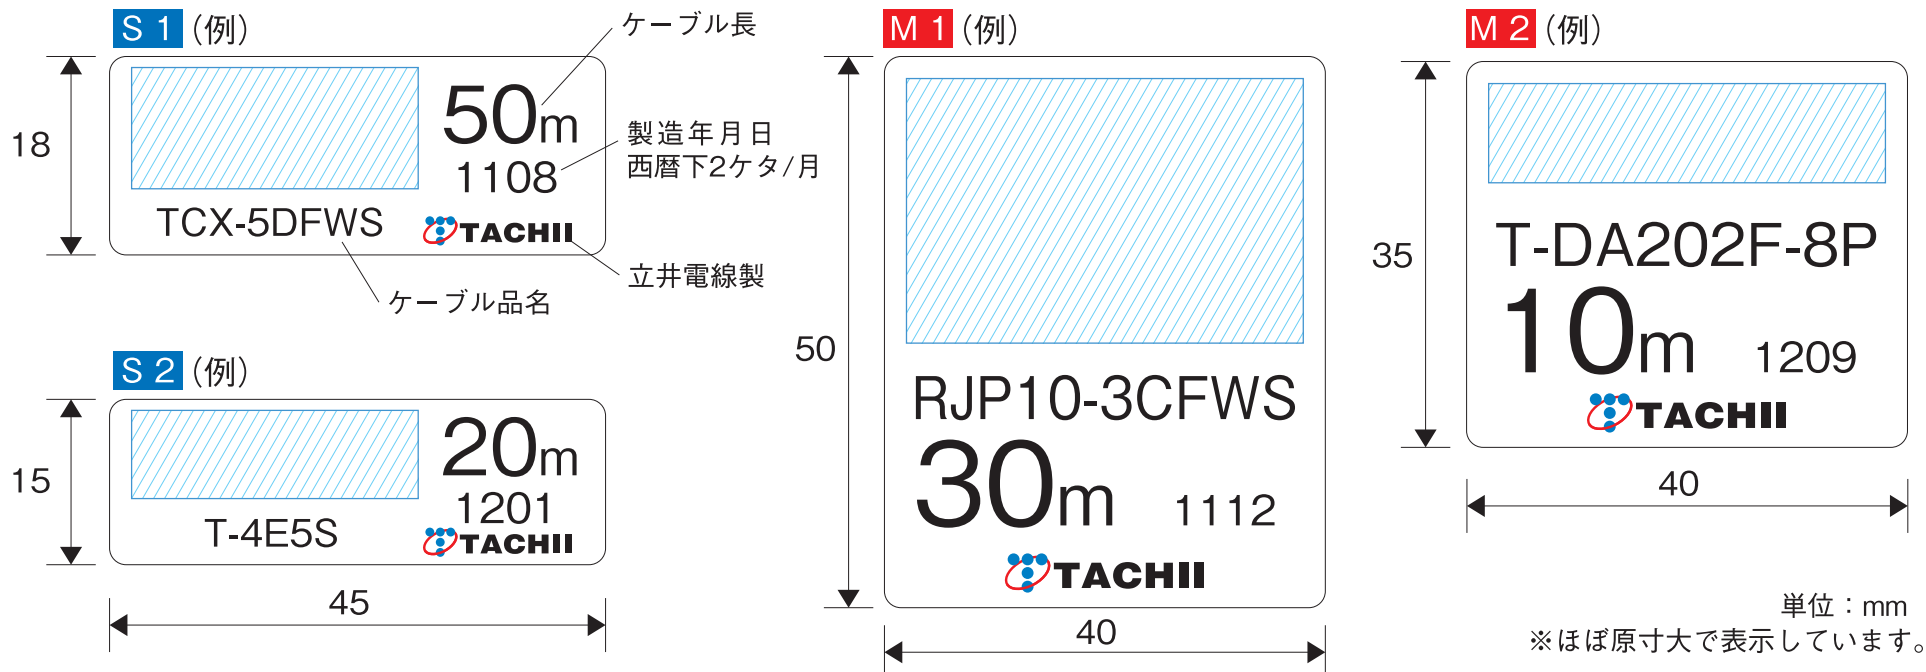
S 1（例）

ケーブル長

18

50m
1108

製造年月日
西暦下2ケタ/月

TCX-5DFWS

TACHII

立井電線製

ケーブル品名

S 2（例）

15

20m
1201

T-4E5S

TACHII

45

M 1（例）

50

RJP10-3CFWS
30m 1112

TACHII

40

M 2（例）

35

T-DA202F-8P
10m 1209

TACHII

40

単位：mm
※ほぼ原寸大で表示しています。